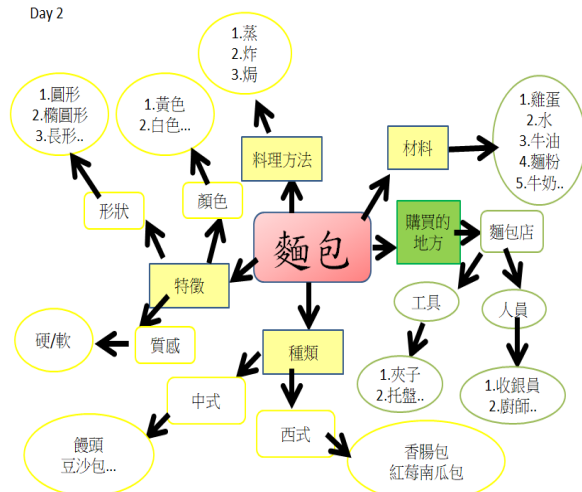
Day 2

麵包

料理方法

1.蒸
2.炸
3.焗

材料

1.雞蛋
2.水
3.牛油
4.麵粉
5.牛奶..

購買的地方

麵包店

工具

1.夾子
2.托盤..

人員

1.收銀員
2.廚師..

特徵

形狀

1.圓形
2.橢圓形
3.長形..

顏色

1.黃色
2.白色...

質感

硬/軟

種類

中式

饅頭
豆沙包...

西式

香腸包
紅莓南瓜包